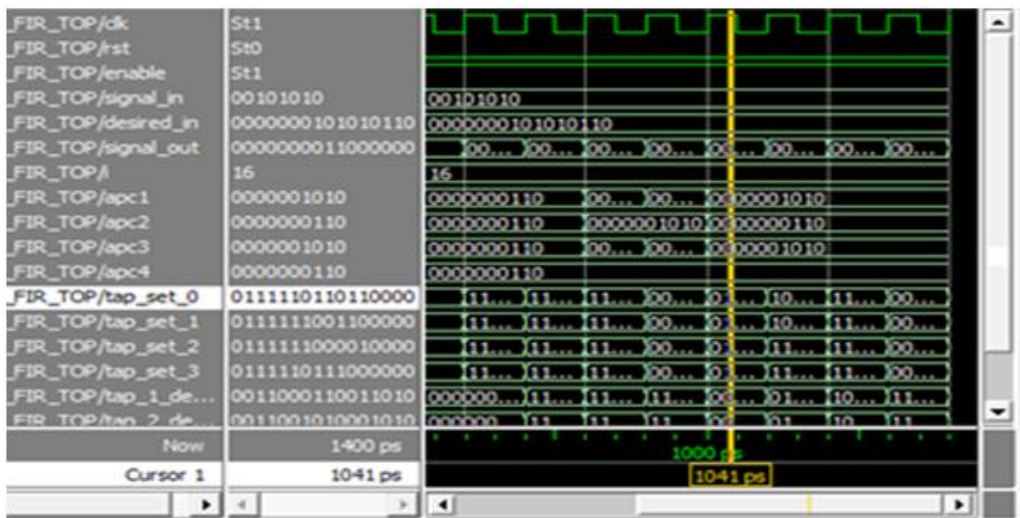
| | | |
|---|---|---|
| _FIR_TOP/clk | St1 | |
| _FIR_TOP/rst | St0 | |
| _FIR_TOP/enable | St1 | |
| _FIR_TOP/signal_in | 00101010 | 00101010 |
| _FIR_TOP/desired_in | 0000000101010110 | 0000000101010110 |
| _FIR_TOP/signal_out | 0000000011000000 | 00... 00... 00... 00... 00... 00... 00... 00... |
| _FIR_TOP/i | 16 | 16 |
| _FIR_TOP/apc1 | 0000001010 | 0000000110 00... 00... 0000001010 |
| _FIR_TOP/apc2 | 0000000110 | 0000000110 0000001010 0000000110 |
| _FIR_TOP/apc3 | 0000001010 | 0000000110 00... 00... 0000001010 |
| _FIR_TOP/apc4 | 0000000110 | 0000000110 |
| _FIR_TOP/tap_set_0 | 0111110110110000 | 11... 11... 11... 00... 01... 10... 11... 00... |
| _FIR_TOP/tap_set_1 | 0111111001100000 | 11... 11... 11... 00... 01... 10... 11... 00... |
| _FIR_TOP/tap_set_2 | 0111111000010000 | 11... 11... 11... 00... 01... 11... 11... 00... |
| _FIR_TOP/tap_set_3 | 0111110111000000 | 11... 11... 11... 00... 01... 11... 11... 00... |
| _FIR_TOP/tap_1_de... | 0011000110011010 | 000000... 11... 11... 11... 00... 01... 10... 11... |
| _FIR_TOP/tap_2_de... | 0011001010001010 | 000000 11 11 11 00 01 10 11 |
| Now | 1400 ps | 1000 ps |
| Cursor 1 | 1041 ps | 1041 ps |